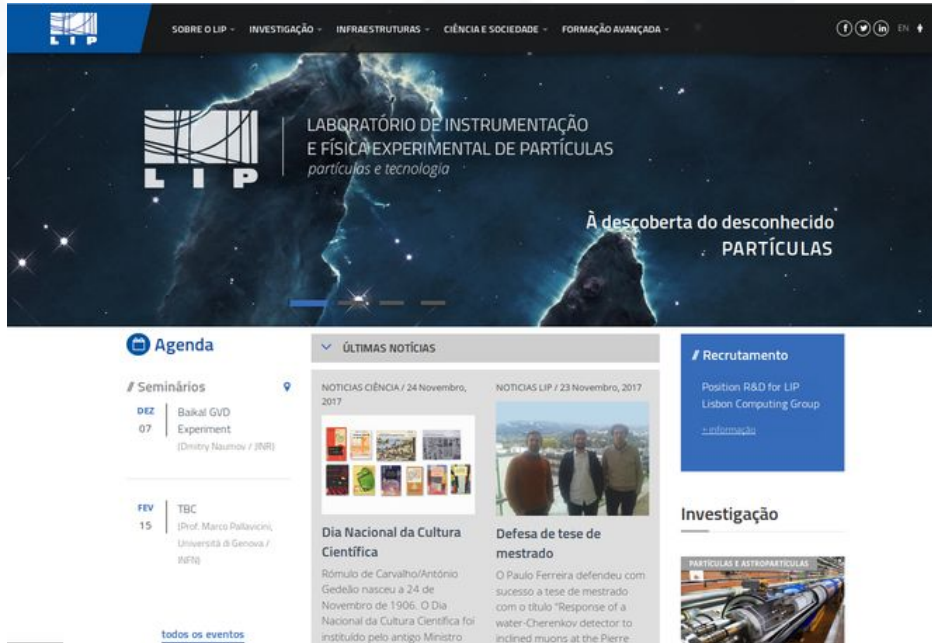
LIP

SOBRE O LIP ⌄ INVESTIGAÇÃO ⌄ INFRAESTRUTURAS ⌄ CIÊNCIA E SOCIEDADE ⌄ FORMAÇÃO AVANÇADA ⌄

EN

LIP

LABORATÓRIO DE INSTRUMENTAÇÃO E FÍSICA EXPERIMENTAL DE PARTÍCULAS
partículas e tecnologia

À descoberta do desconhecido
PARTÍCULAS

Agenda

Seminários

DEZ 07 Baikal GVD Experiment
(Dmitry Naumov / JINR)

FEV 15 TBC
(Prof. Marco Pallavicini, Università di Genova / INFN)

todos os eventos

ÚLTIMAS NOTÍCIAS

NOTICIAS CIÊNCIA / 24 Novembro, 2017

Dia Nacional da Cultura Científica

Rómulo de Carvalho/António Gedeão nasceu a 24 de Novembro de 1906. O Dia Nacional da Cultura Científica foi instituído pelo antigo Ministro

NOTICIAS LIP / 23 Novembro, 2017

Defesa de tese de mestrado

O Paulo Ferreira defendeu com sucesso a tese de mestrado com o título "Response of a water-Cherenkov detector to inclined muons at the Pierre

Recrutamento

Position R&D for LIP Lisbon Computing Group

» informação

Investigação

PARTÍCULAS E ASTROPARTÍCULAS